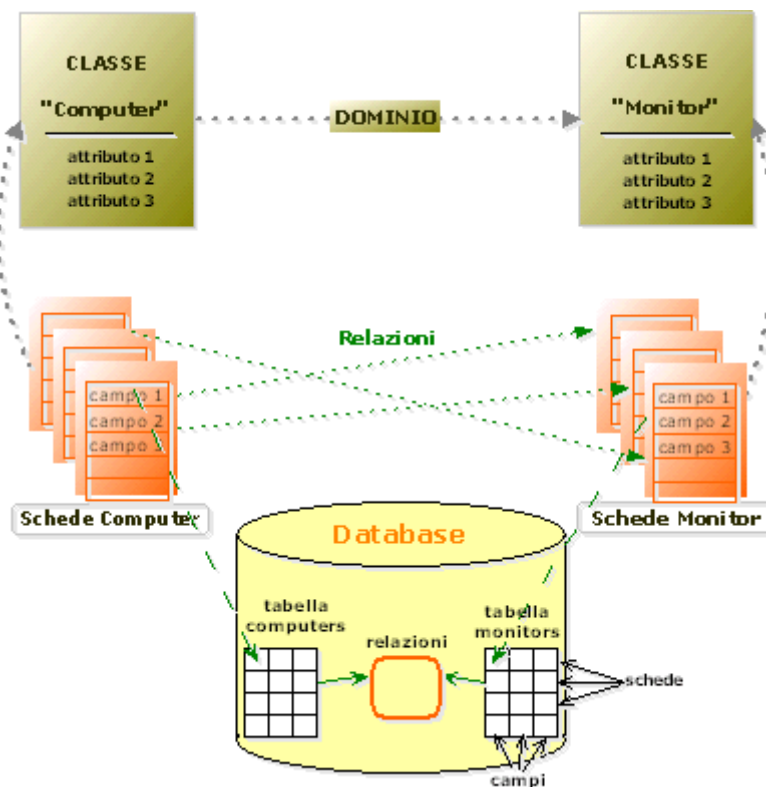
CLASSE

"Computer"

attributo 1
attributo 2
attributo 3

DOMINIO

CLASSE

"Monitor"

attributo 1
attributo 2
attributo 3

Relazioni

campo 1
campo 2
campo

campo 1
campo 2
campo 3

Schede Computer

Schede Monitor

Database

tabella computers

relazioni

tabella monitors

schede

campi